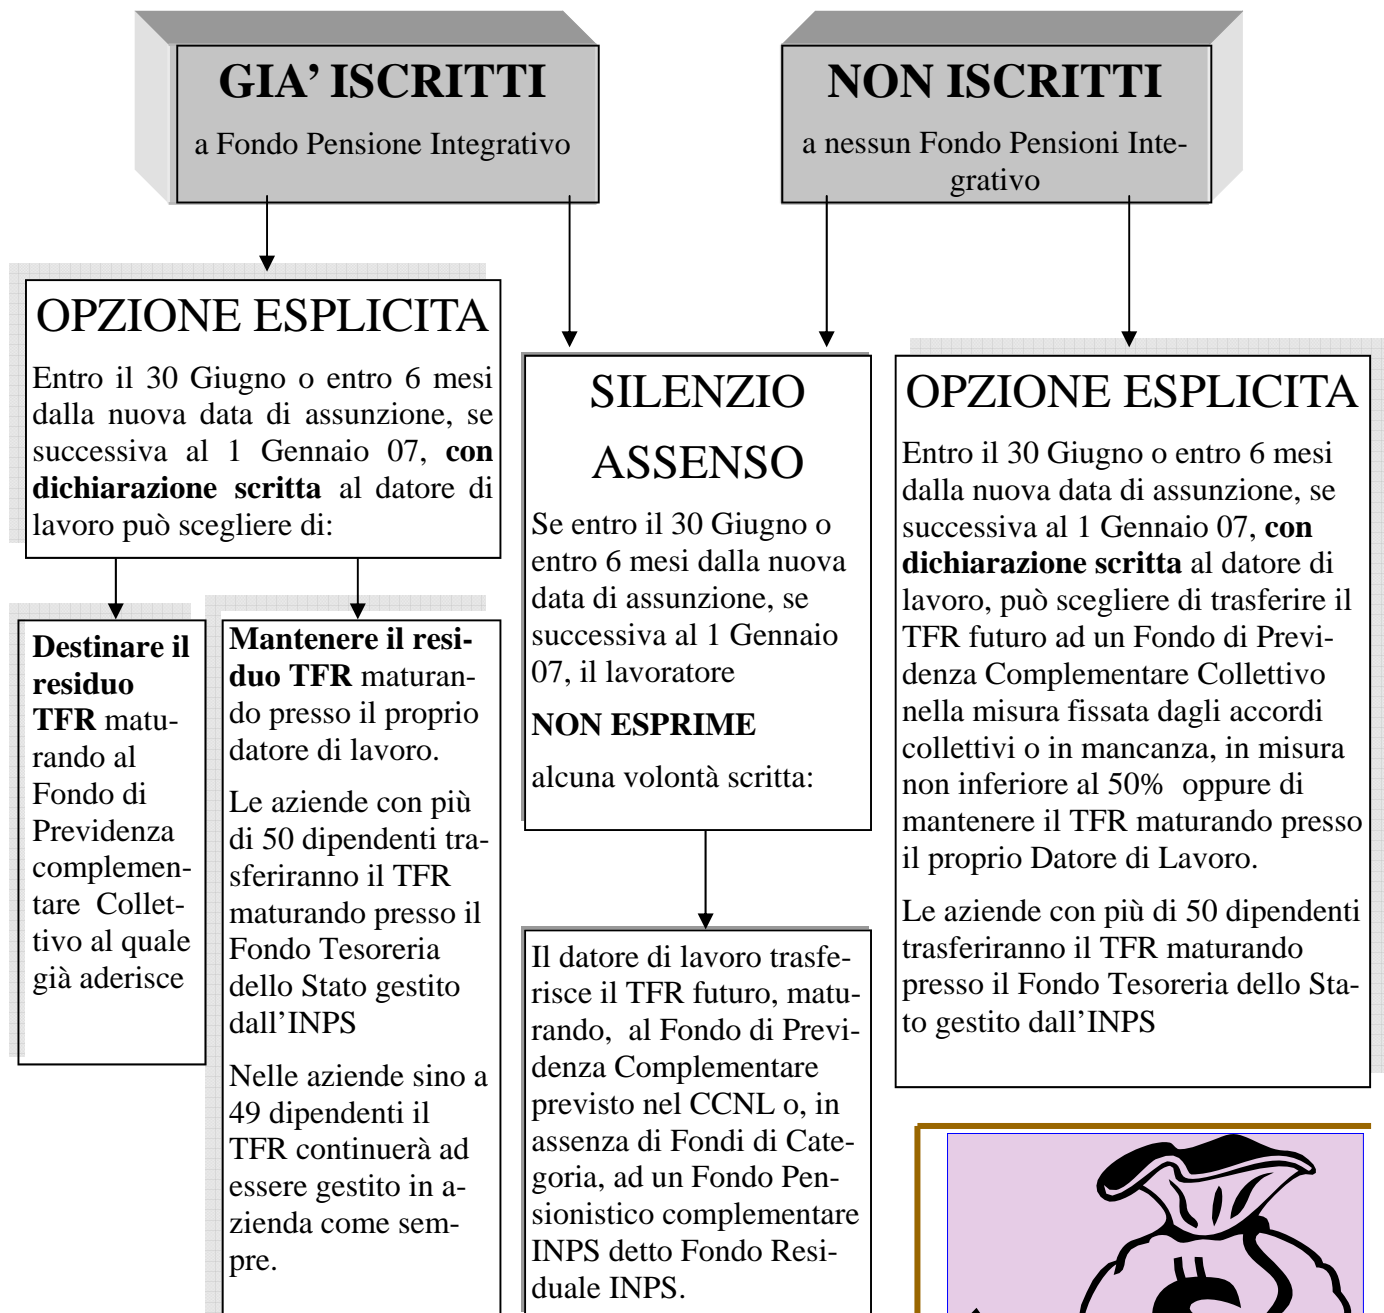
GIA' ISCRITTI

a Fondo Pensione Integrativo

NON ISCRITTI

a nessun Fondo Pensioni Integrativo

OPZIONE ESPLICITA

Entro il 30 Giugno o entro 6 mesi dalla nuova data di assunzione, se successiva al 1 Gennaio 07, **con dichiarazione scritta** al datore di lavoro può scegliere di:

**Destinare il residuo TFR** maturando al Fondo di Previdenza complementare Collettivo al quale già aderisce

**Mantenere il residuo TFR** maturando presso il proprio datore di lavoro.

Le aziende con più di 50 dipendenti trasferiranno il TFR maturando presso il Fondo Tesoreria dello Stato gestito dall'INPS

Nelle aziende sino a 49 dipendenti il TFR continuerà ad essere gestito in azienda come sempre.

SILENZIO ASSENSO

Se entro il 30 Giugno o entro 6 mesi dalla nuova data di assunzione, se successiva al 1 Gennaio 07, il lavoratore

**NON ESPRIME**

alcuna volontà scritta:

Il datore di lavoro trasferisce il TFR futuro, maturando, al Fondo di Previdenza Complementare previsto nel CCNL o, in assenza di Fondi di Categoria, ad un Fondo Pensionistico complementare INPS detto Fondo Residuale INPS.

OPZIONE ESPLICITA

Entro il 30 Giugno o entro 6 mesi dalla nuova data di assunzione, se successiva al 1 Gennaio 07, **con dichiarazione scritta** al datore di lavoro, può scegliere di trasferire il TFR futuro ad un Fondo di Previdenza Complementare Collettivo nella misura fissata dagli accordi collettivi o in mancanza, in misura non inferiore al 50% oppure di mantenere il TFR maturando presso il proprio Datore di Lavoro.

Le aziende con più di 50 dipendenti trasferiranno il TFR maturando presso il Fondo Tesoreria dello Stato gestito dall'INPS